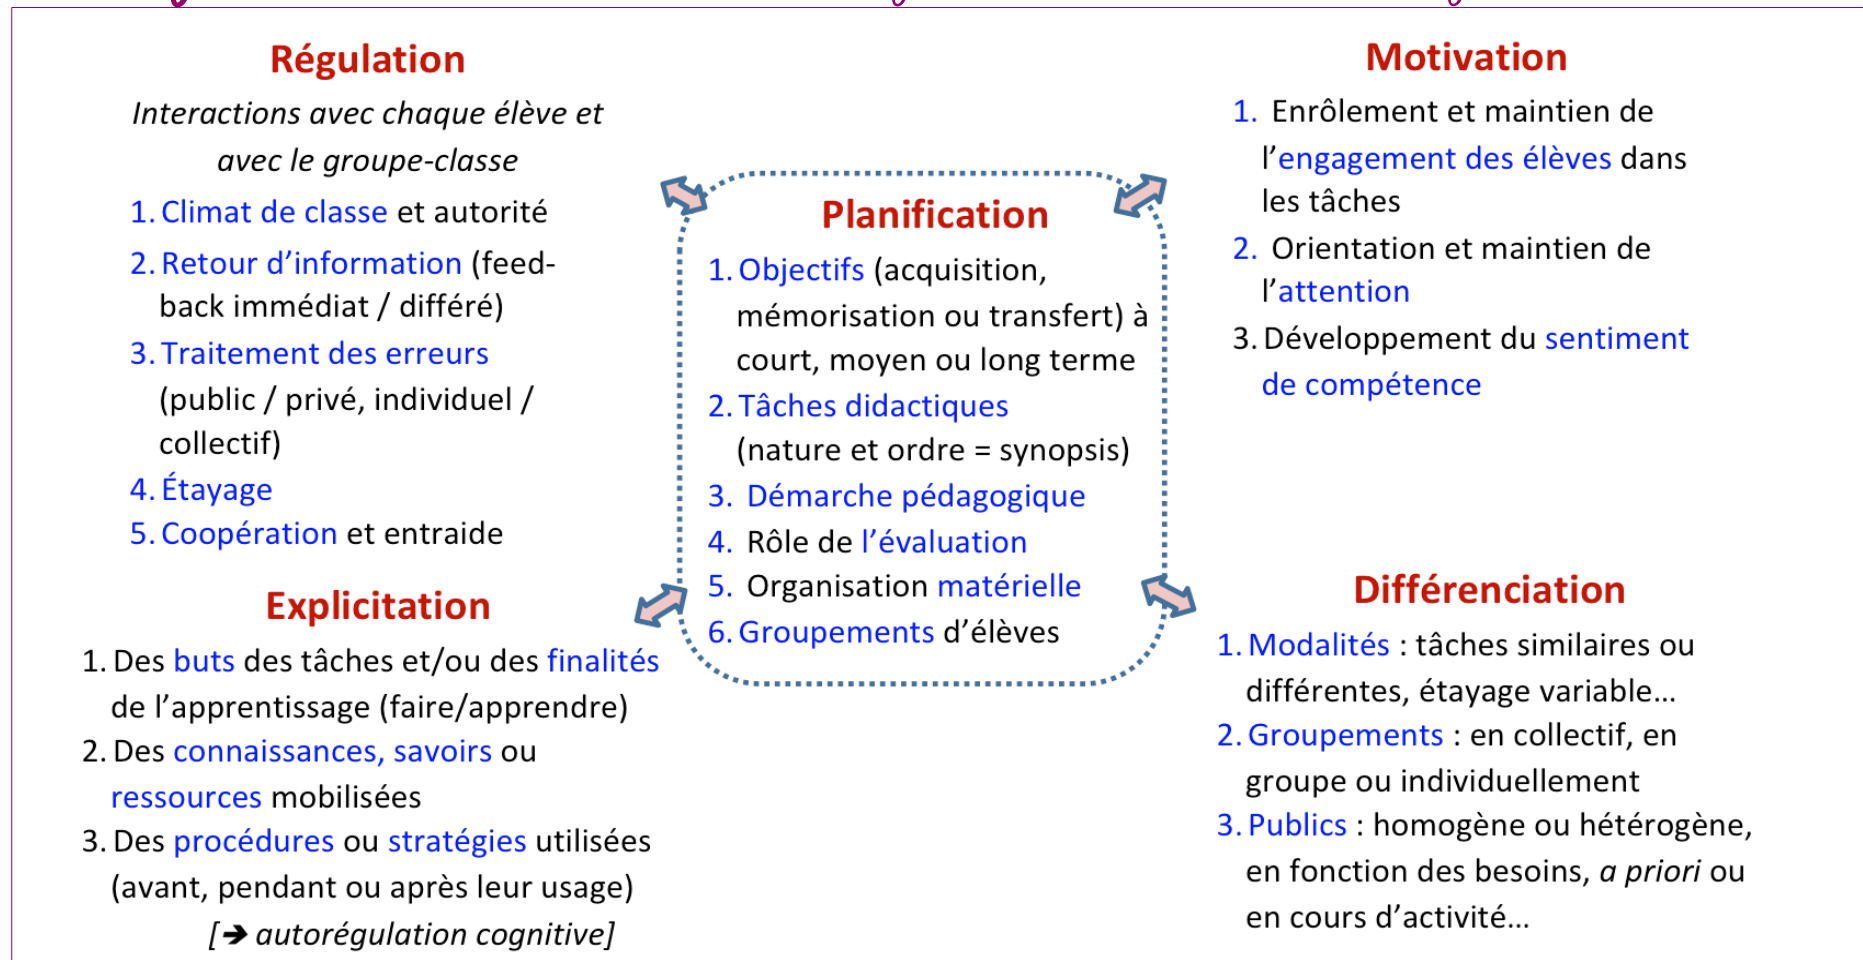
Régulation

Interactions avec chaque élève et avec le groupe-classe

1. Climat de classe et autorité
2. Retour d'information (feed-back immédiat / différé)
3. Traitement des erreurs (public / privé, individuel / collectif)
4. Étayage
5. Coopération et entraide

Explicitation

1. Des buts des tâches et/ou des finalités de l'apprentissage (faire/apprendre)
2. Des connaissances, savoirs ou ressources mobilisées
3. Des procédures ou stratégies utilisées (avant, pendant ou après leur usage)

[➔ autorégulation cognitive]

Planification

1. Objectifs (acquisition, mémorisation ou transfert) à court, moyen ou long terme
2. Tâches didactiques (nature et ordre = synopsis)
3. Démarche pédagogique
4. Rôle de l'évaluation
5. Organisation matérielle
6. Groupements d'élèves

Motivation

1. Enrôlement et maintien de l'engagement des élèves dans les tâches
2. Orientation et maintien de l'attention
3. Développement du sentiment de compétence

Différenciation

1. Modalités : tâches similaires ou différentes, étayage variable…
2. Groupements : en collectif, en groupe ou individuellement
3. Publics : homogène ou hétérogène, en fonction des besoins, a priori ou en cours d'activité…